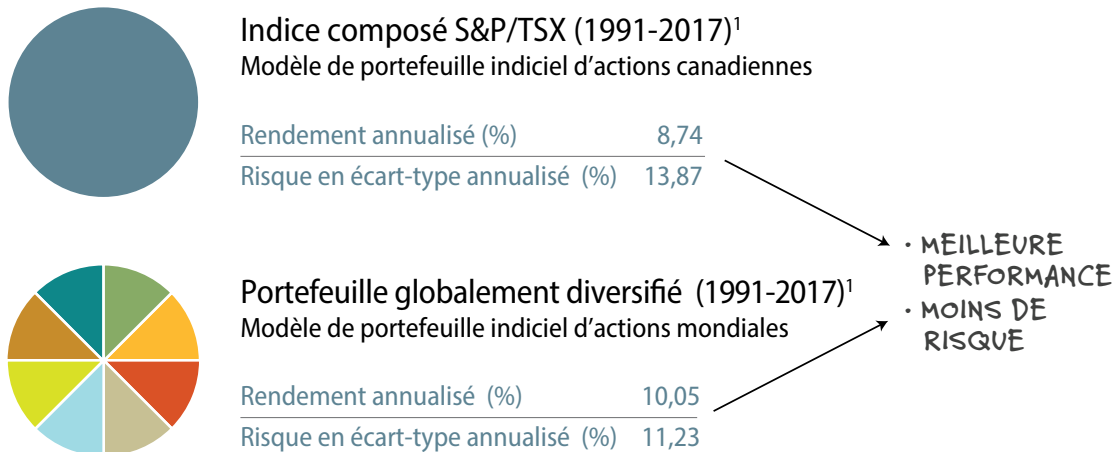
Indice composé S&P/TSX (1991-2017)$^1$
Modèle de portefeuille indiciel d'actions canadiennes

| Rendement annualisé (%) | 8,74 |
|---|---|
| Risque en écart-type annualisé (%) | 13,87 |

Portefeuille globalement diversifié (1991-2017)$^1$
Modèle de portefeuille indiciel d'actions mondiales

| Rendement annualisé (%) | 10,05 |
|---|---|
| Risque en écart-type annualisé (%) | 11,23 |

• MEILLEURE PERFORMANCE
• MOINS DE RISQUE